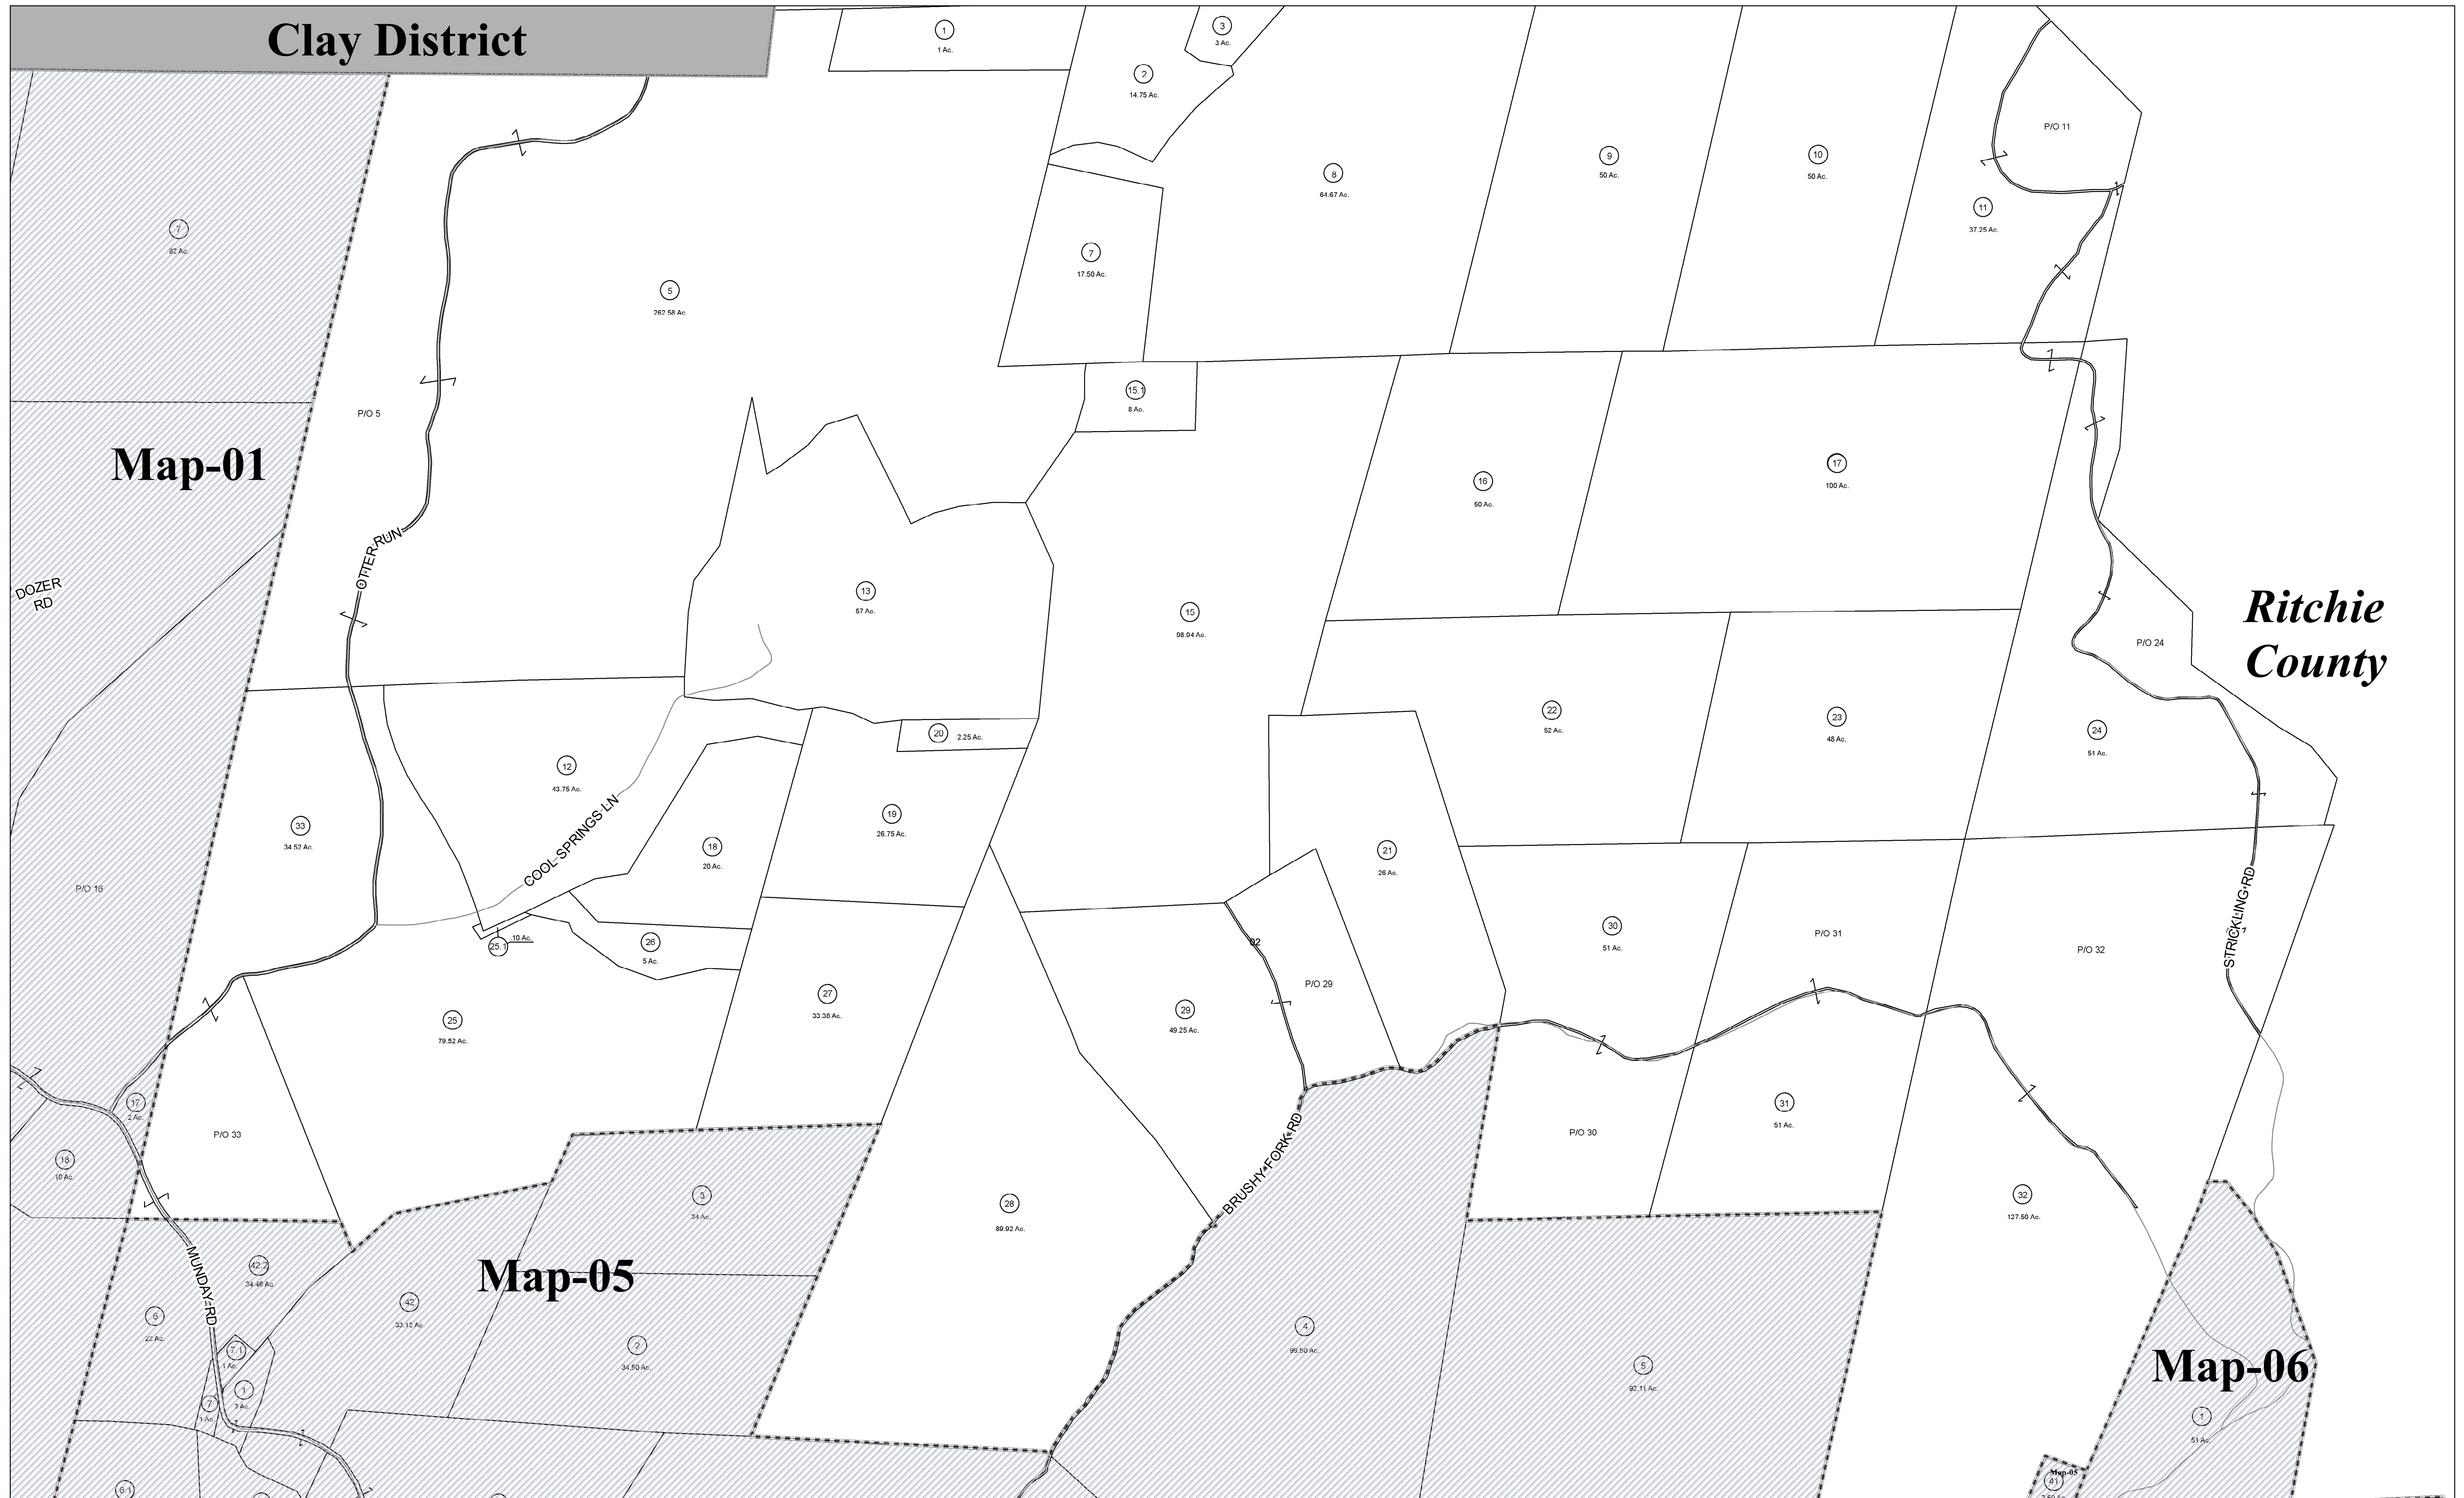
Clay District

1
1 Ac.

3
3 Ac.

2
14.75 Ac.

8
64.67 Ac.

9
50 Ac.

10
50 Ac.

P/O 11

11
37.25 Ac.

7
82 Ac.

5
262.58 Ac.

7
17.50 Ac.

15.1
8 Ac.

P/O 5

Map-01

17
100 Ac.

16
50 Ac.

13
67 Ac.

15
98.04 Ac.

OTTER RUN

DOZER RD

Ritchie County

P/O 24

22
52 Ac.

23
48 Ac.

24
51 Ac.

20
2.25 Ac.

12
43.75 Ac.

COOL SPRINGS LN

33
34.52 Ac.

19
26.75 Ac.

18
20 Ac.

21
26 Ac.

P/O 16

30
51 Ac.

P/O 31

P/O 32

STRICKLING RD

25.1
10 Ac.

26
5 Ac.

27
33.38 Ac.

29
49.25 Ac.

P/O 29

92

25
79.52 Ac.

17
2 Ac.

P/O 33

18
10 Ac.

P/O 30

31
51 Ac.

3
34 Ac.

28
89.92 Ac.

BRUSHY FORK RD

32
127.50 Ac.

MUNDAY RD

42.2
34.46 Ac.

Map-05

6
27 Ac.

42
33.12 Ac.

2
34.50 Ac.

4
99.50 Ac.

5
92.11 Ac.

Map-06

7.1
1 Ac.

1
3 Ac.

7
1 Ac.

1
51 Ac.

6.1

Map-05
41
2.50 Ac.